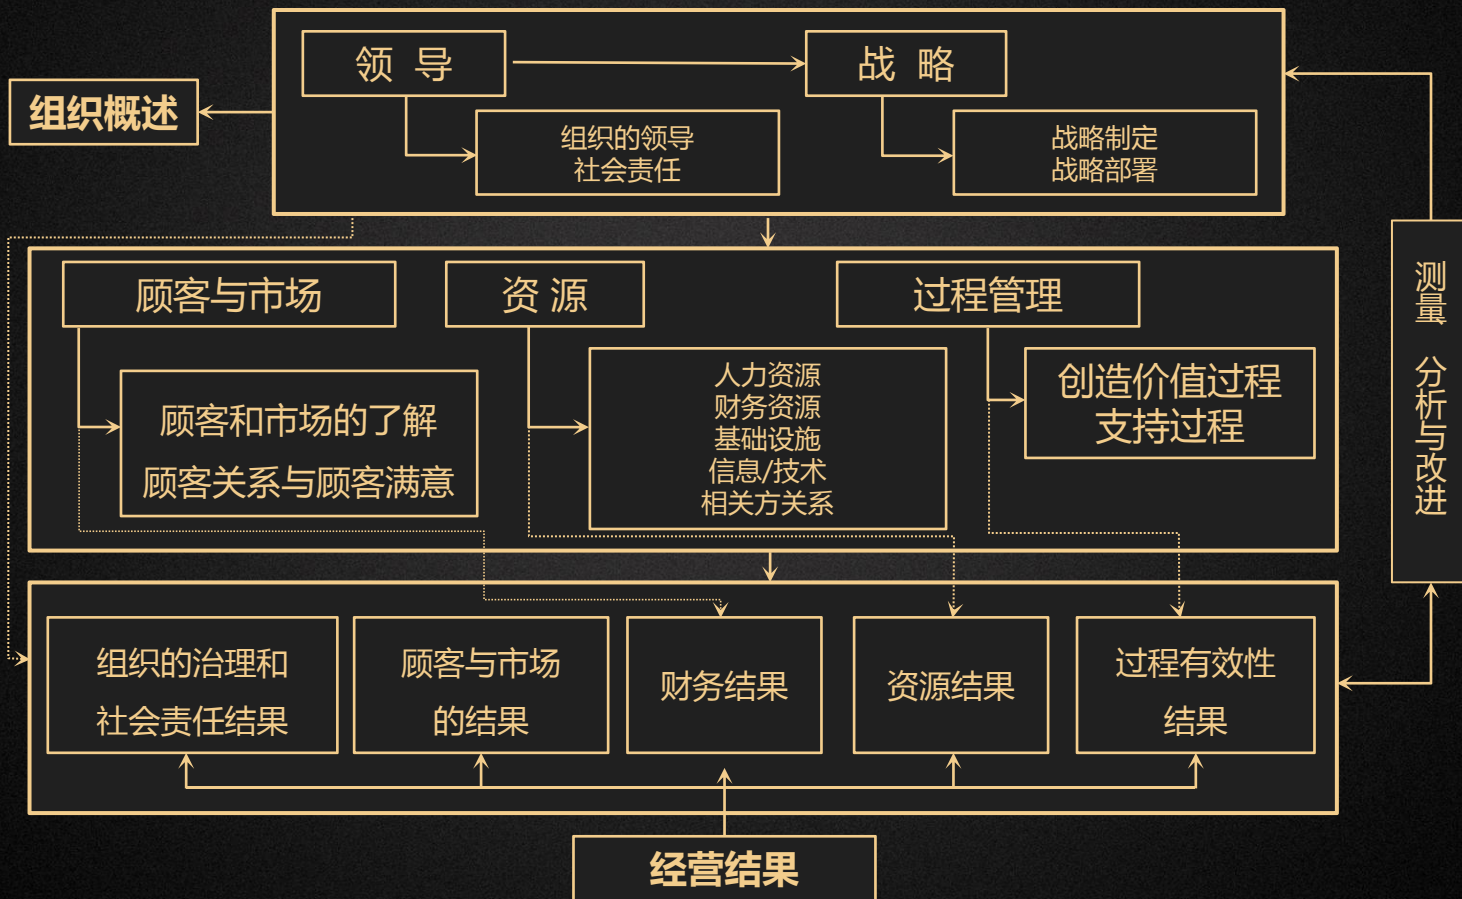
组织概述

领 导

战 略

组织的领导
社会责任

战略制定
战略部署

测量 分析与改进

顾客与市场

资 源

过程管理

顾客和市场的了解
顾客关系与顾客满意

人力资源
财务资源
基础设施
信息/技术
相关方关系

创造价值过程
支持过程

组织的治理和
社会责任结果

顾客与市场
的结果

财务结果

资源结果

过程有效性
结果

经营结果